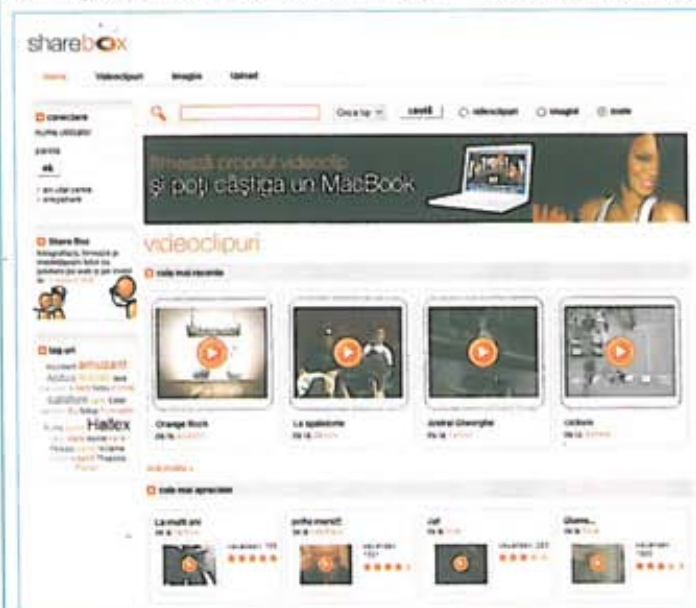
sharebox

Home Videoclipuri Imagini Upload

conectare
nume utilizator
parola
ok
» am uitat parola
» înregistrare

Share Box

tag-uri
amuzant
Hallex

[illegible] caută videoclipuri imagini toate

trimiteți propriul videoclip
și poți câștiga un MacBook

videoclipuri

cele mai recente

Orange Rock
La spalatorie
Andrei Gheorghe
Caldura

vezi toate »

cele mai apreciate

La multi ani
prima mea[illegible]
Jaf
Glume...